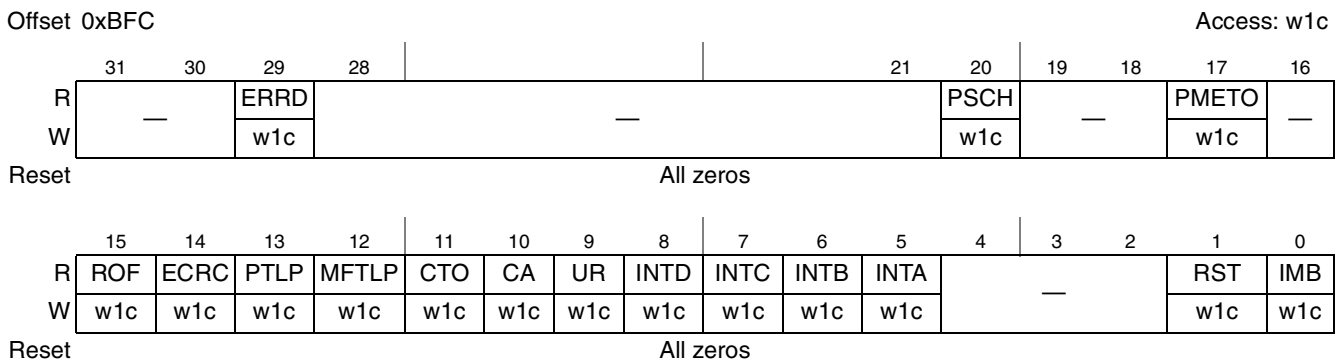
Offset 0xBFC

Access: w1c

| | 31 | 30 | 29 | 28 | | 21 | 20 | 19 | 18 | 17 | 16 |
|---|---|---|---|---|---|---|---|---|---|---|---|
| R | — | | ERRD | — | | | PSCH | — | | PMETO | — |
| W | | | w1c | | | | w1c | | | w1c | |
| Reset | All zeros | | | | | | | | | | |

| | 15 | 14 | 13 | 12 | 11 | 10 | 9 | 8 | 7 | 6 | 5 | 4 | 3 | 2 | 1 | 0 |
|---|---|---|---|---|---|---|---|---|---|---|---|---|---|---|---|---|
| R | ROF | ECRC | PTLP | MFTLP | CTO | CA | UR | INTD | INTC | INTB | INTA | — | | | RST | IMB |
| W | w1c | w1c | w1c | w1c | w1c | w1c | w1c | w1c | w1c | w1c | w1c | | | | w1c | w1c |
| Reset | All zeros | | | | | | | | | | | | | | | |